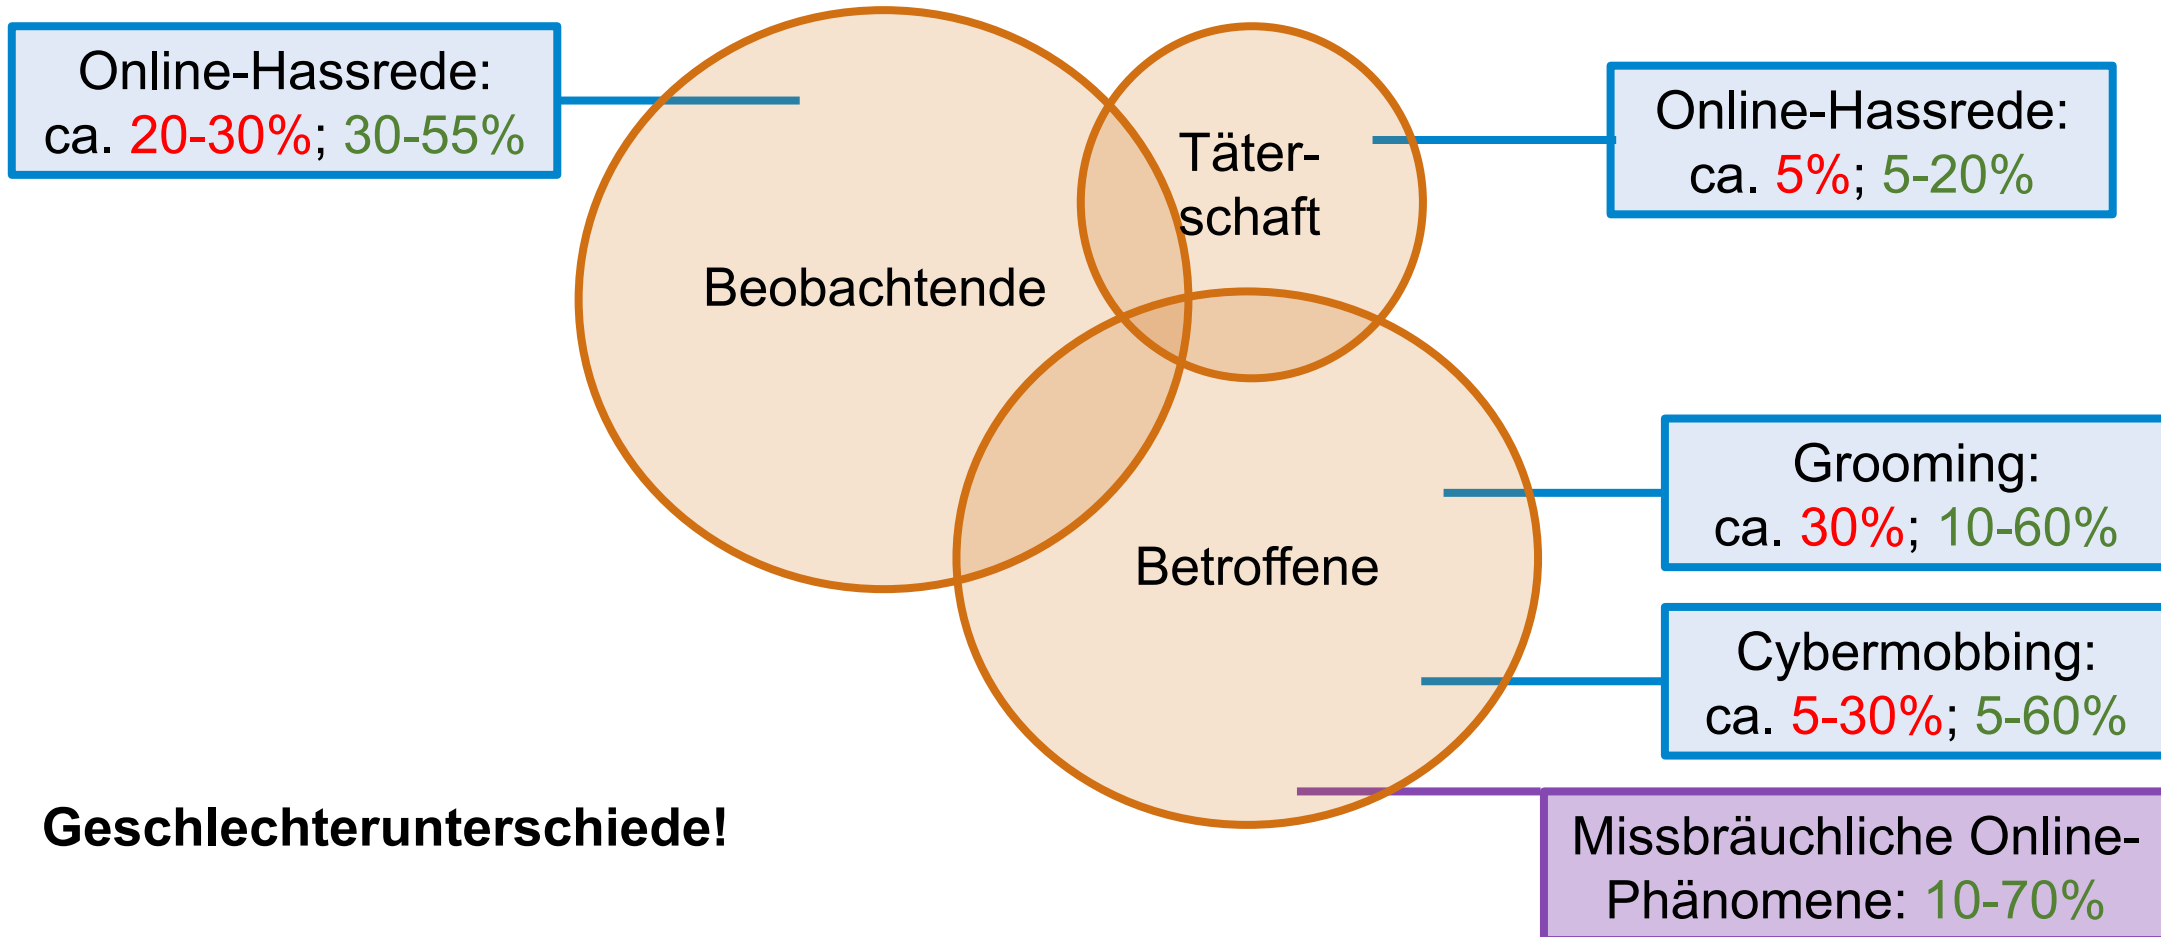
Online-Hassrede:
ca. 20-30%; 30-55%

Beobachtende

Täterschaft

Online-Hassrede:
ca. 5%; 5-20%

Betroffene

Grooming:
ca. 30%; 10-60%

Cybermobbing:
ca. 5-30%; 5-60%

Geschlechterunterschiede!

Missbräuchliche Online-Phänomene: 10-70%